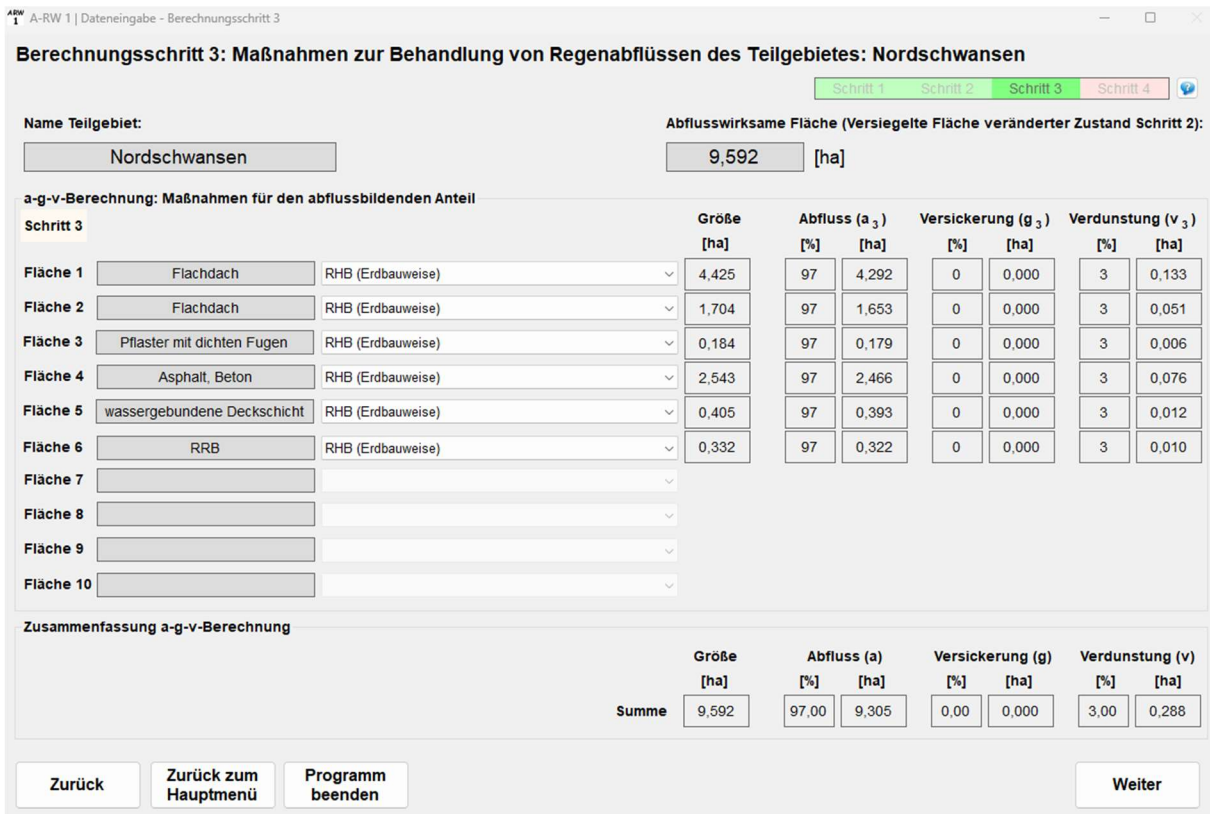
A-RW 1 | Dateneingabe - Berechnungsschritt 3

Berechnungsschritt 3: Maßnahmen zur Behandlung von Regenabflüssen des Teilgebietes: Nordschwansen

Schritt 1 Schritt 2 Schritt 3 Schritt 4

Name Teilgebiet:

Nordschwansen

Abflusswirksame Fläche (Versiegelte Fläche veränderter Zustand Schritt 2):

9,592 [ha]

a-g-v-Berechnung: Maßnahmen für den abflussbildenden Anteil

Schritt 3

| | | | Größe [ha] | Abfluss ($a_3$) [%] | Abfluss ($a_3$) [ha] | Versickerung ($g_3$) [%] | Versickerung ($g_3$) [ha] | Verdunstung ($v_3$) [%] | Verdunstung ($v_3$) [ha] |
|---|---|---|---|---|---|---|---|---|---|
| Fläche 1 | Flachdach | RHB (Erdbauweise) | 4,425 | 97 | 4,292 | 0 | 0,000 | 3 | 0,133 |
| Fläche 2 | Flachdach | RHB (Erdbauweise) | 1,704 | 97 | 1,653 | 0 | 0,000 | 3 | 0,051 |
| Fläche 3 | Pflaster mit dichten Fugen | RHB (Erdbauweise) | 0,184 | 97 | 0,179 | 0 | 0,000 | 3 | 0,006 |
| Fläche 4 | Asphalt, Beton | RHB (Erdbauweise) | 2,543 | 97 | 2,466 | 0 | 0,000 | 3 | 0,076 |
| Fläche 5 | wassergebundene Deckschicht | RHB (Erdbauweise) | 0,405 | 97 | 0,393 | 0 | 0,000 | 3 | 0,012 |
| Fläche 6 | RRB | RHB (Erdbauweise) | 0,332 | 97 | 0,322 | 0 | 0,000 | 3 | 0,010 |
| Fläche 7 | | | | | | | | | |
| Fläche 8 | | | | | | | | | |
| Fläche 9 | | | | | | | | | |
| Fläche 10 | | | | | | | | | |

Zusammenfassung a-g-v-Berechnung

| | Größe [ha] | Abfluss (a) [%] | Abfluss (a) [ha] | Versickerung (g) [%] | Versickerung (g) [ha] | Verdunstung (v) [%] | Verdunstung (v) [ha] |
|---|---|---|---|---|---|---|---|
| Summe | 9,592 | 97,00 | 9,305 | 0,00 | 0,000 | 3,00 | 0,288 |

Zurück | Zurück zum Hauptmenü | Programm beenden | Weiter